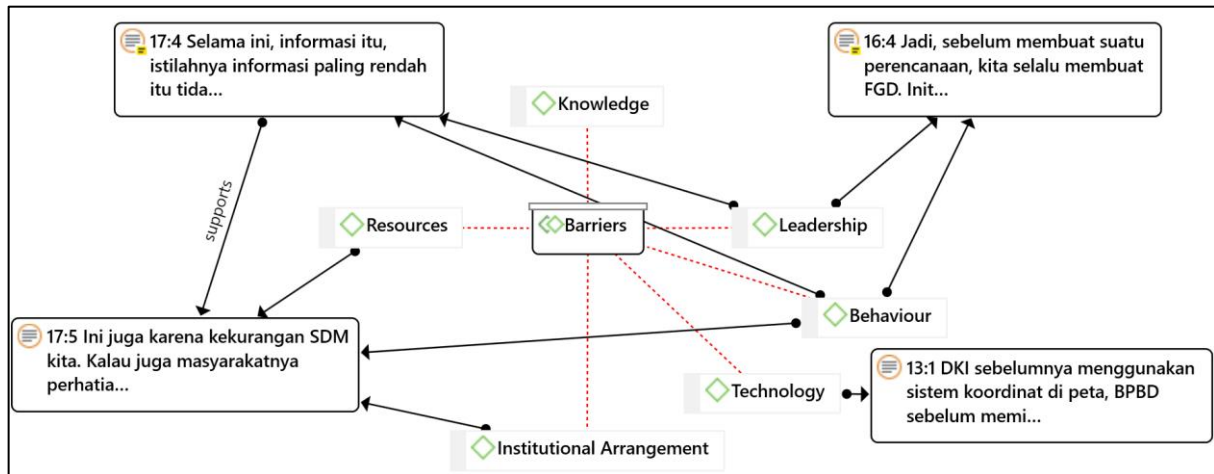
17:4 Selama ini, informasi itu, istilahnya informasi paling rendah itu tida...

Knowledge

16:4 Jadi, sebelum membuat suatu perencanaan, kita selalu membuat FGD. Init...

supports

Resources

Barriers

Leadership

Behaviour

17:5 Ini juga karena kekurangan SDM kita. Kalau juga masyarakatnya perhatia...

Technology

13:1 DKI sebelumnya menggunakan sistem koordinat di peta, BPBD sebelum memi...

Institutional Arrangement